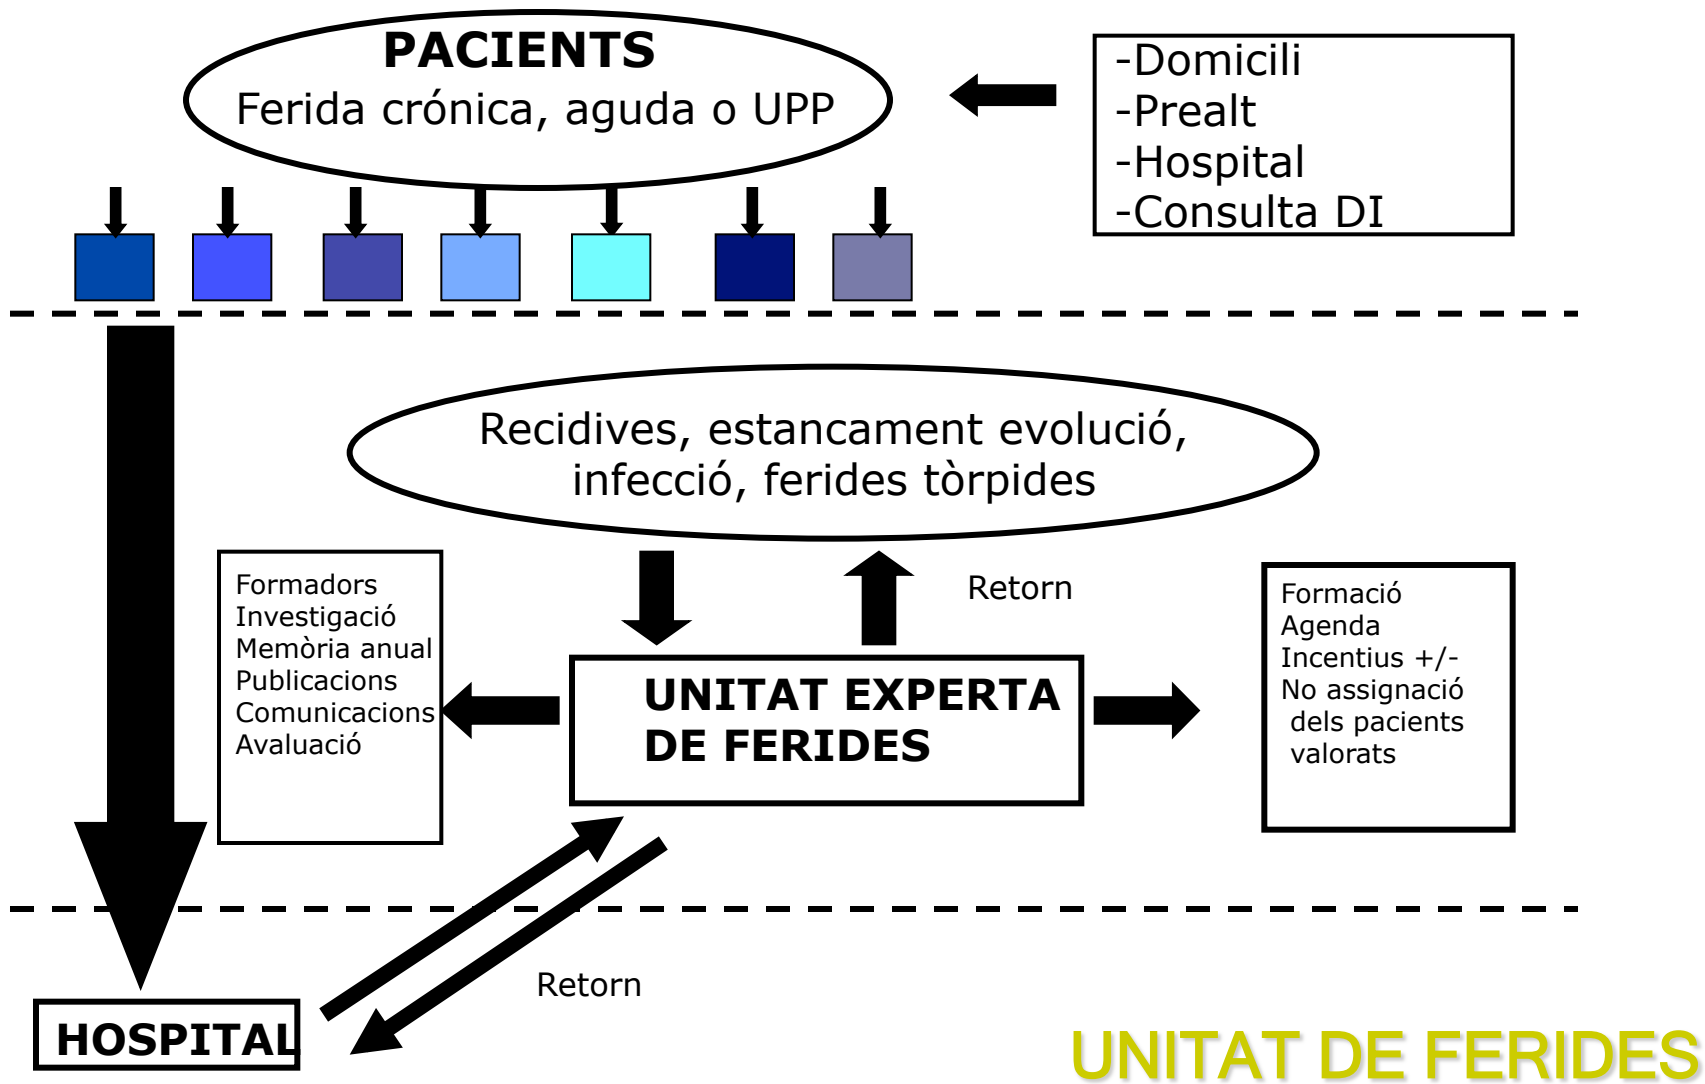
PACIENTS
Ferida crónica, aguda o UPP

-Domicili
-Prealt
-Hospital
-Consulta DI

Recidives, estancament evolució, infecció, ferides tòrpides

Retorn

Formadors
Investigació
Memòria anual
Publicacions
Comunicacions
Avaluació

UNITAT EXPERTA DE FERIDES

Formació
Agenda
Incentius +/-
No assignació dels pacients valorats

Retorn

HOSPITAL

UNITAT DE FERIDES